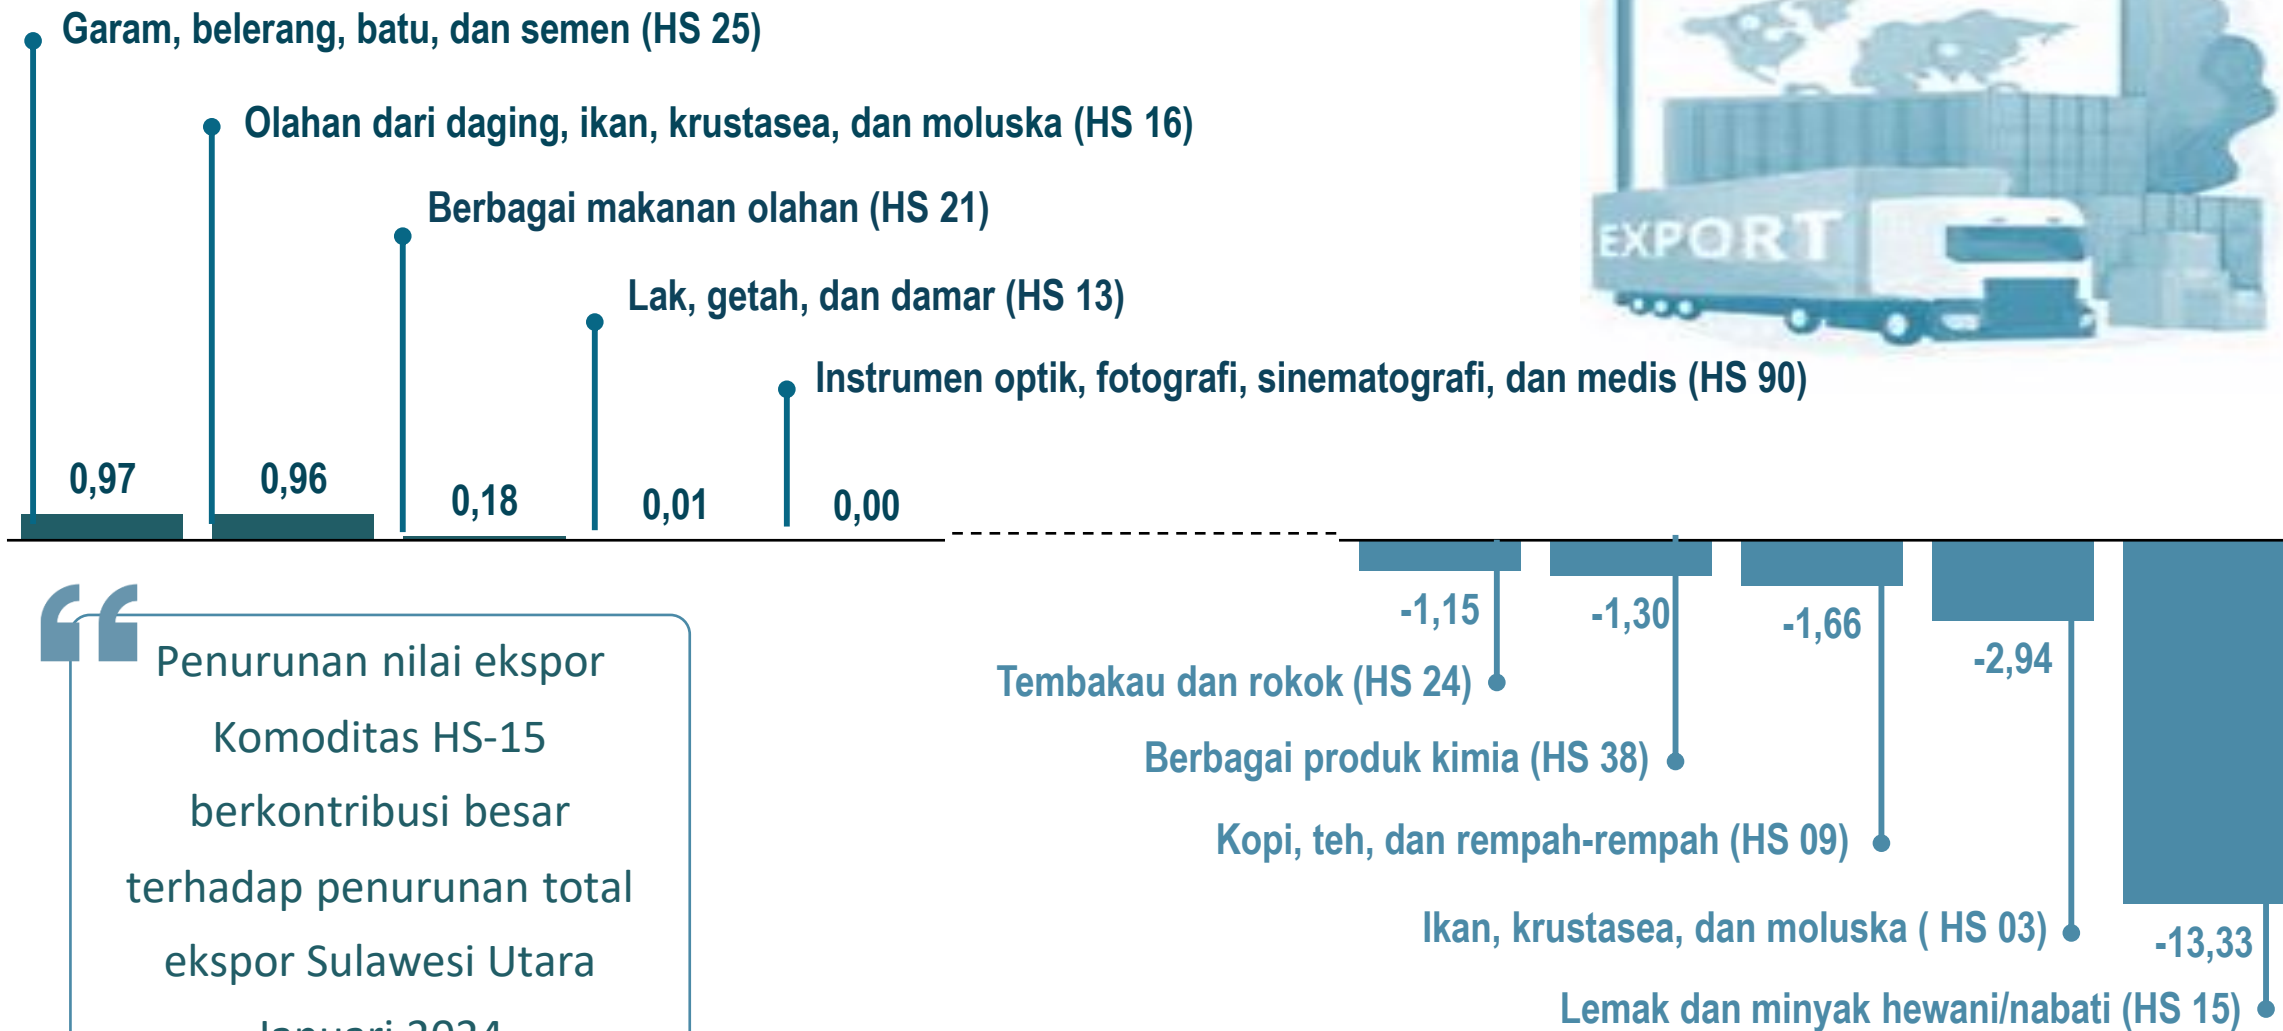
Garam, belerang, batu, dan semen (HS 25)

Olahan dari daging, ikan, krustasea, dan moluska (HS 16)

Berbagai makanan olahan (HS 21)

Lak, getah, dan damar (HS 13)

Instrumen optik, fotografi, sinematografi, dan medis (HS 90)

EXPORT

0,97

0,96

0,18

0,01

0,00

-1,15

-1,30

-1,66

-2,94

-13,33

Tembakau dan rokok (HS 24)

Berbagai produk kimia (HS 38)

Kopi, teh, dan rempah-rempah (HS 09)

Ikan, krustasea, dan moluska ( HS 03)

Lemak dan minyak hewani/nabati (HS 15)

Penurunan nilai ekspor Komoditas HS-15 berkontribusi besar terhadap penurunan total ekspor Sulawesi Utara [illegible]